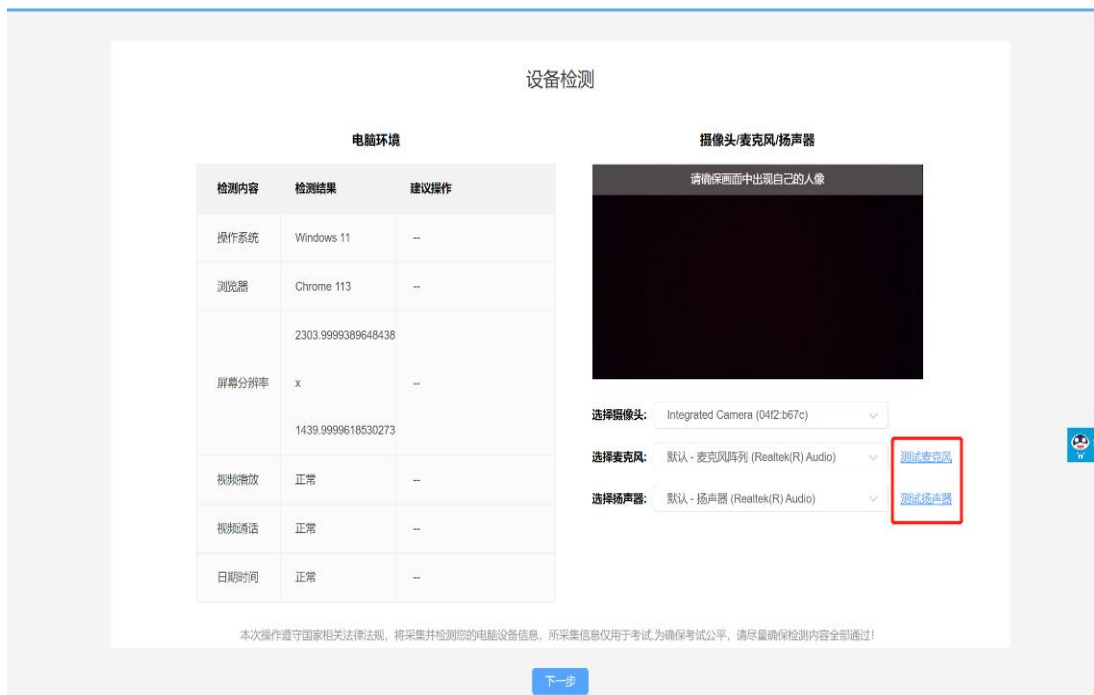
设备检测

电脑环境

| 检测内容 | 检测结果 | 建议操作 |
|---|---|---|
| 操作系统 | Windows 11 | -- |
| 浏览器 | Chrome 113 | -- |
| 屏幕分辨率 | 2303.9999389648438 x 1439.9999618530273 | -- |
| 视频播放 | 正常 | -- |
| 视频通话 | 正常 | -- |
| 日期时间 | 正常 | -- |

摄像头/麦克风/扬声器

请确保画面中出现自己的人像

选择摄像头: Integrated Camera (04f2:b67c)

选择麦克风: 默认 - 麦克风阵列 (Realtek(R) Audio) 测试麦克风

选择扬声器: 默认 - 扬声器 (Realtek(R) Audio) 测试扬声器

本次操作遵守国家相关法律法规，将采集并检测您的电脑设备信息，所采集信息仅用于考试,为确保考试公平，请尽量确保检测内容全部通过!

下一步